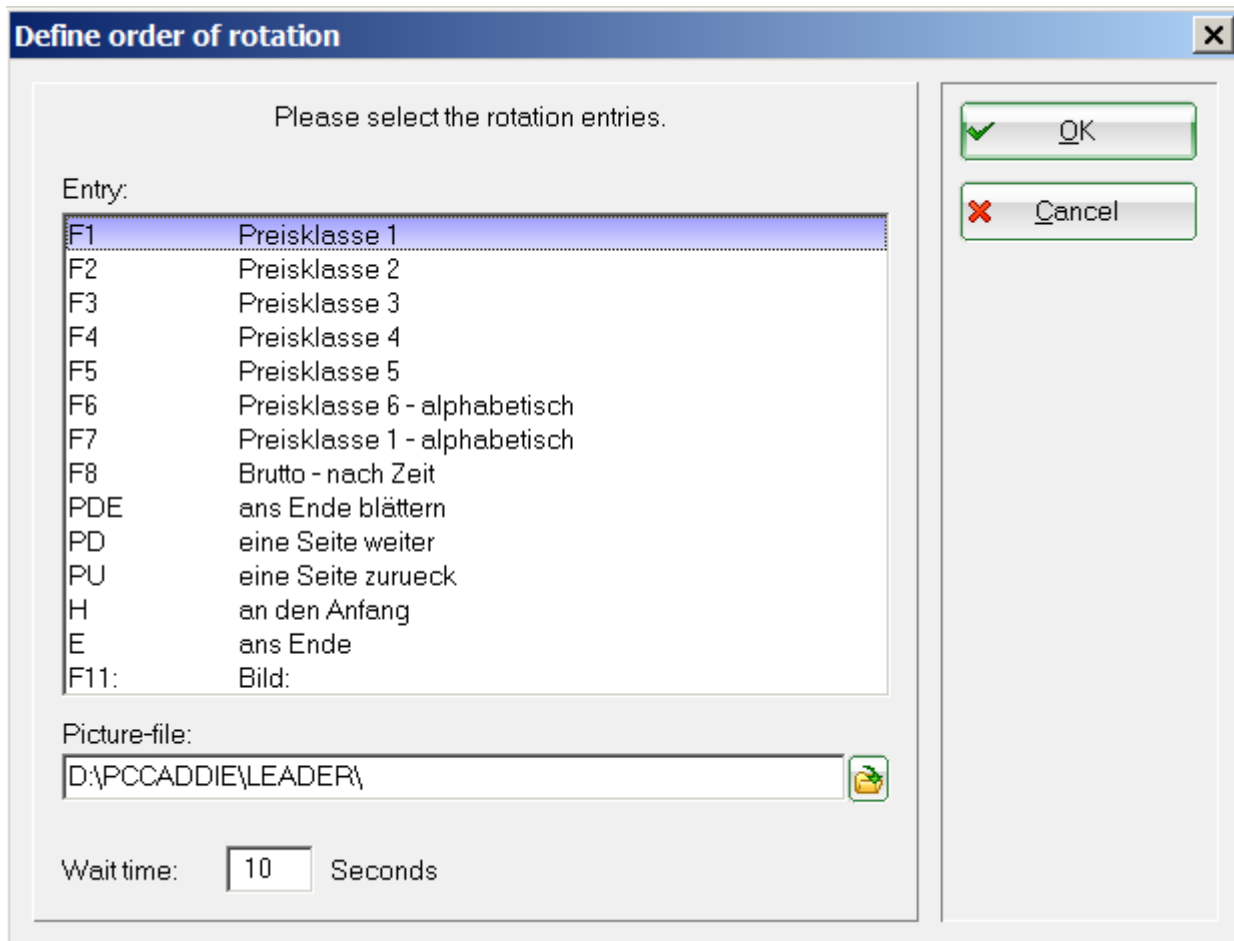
Define order of rotation

×

Please select the rotation entries.

Entry:

| | |
|---|---|
| F1 | Preisklasse 1 |
| F2 | Preisklasse 2 |
| F3 | Preisklasse 3 |
| F4 | Preisklasse 4 |
| F5 | Preisklasse 5 |
| F6 | Preisklasse 6 - alphabetisch |
| F7 | Preisklasse 1 - alphabetisch |
| F8 | Brutto - nach Zeit |
| PDE | ans Ende blättern |
| PD | eine Seite weiter |
| PU | eine Seite zurueck |
| H | an den Anfang |
| E | ans Ende |
| F11: | Bild: |

Picture-file:

D:\PCCADDIE\LEADER\

Wait time: 10 Seconds

OK

Cancel